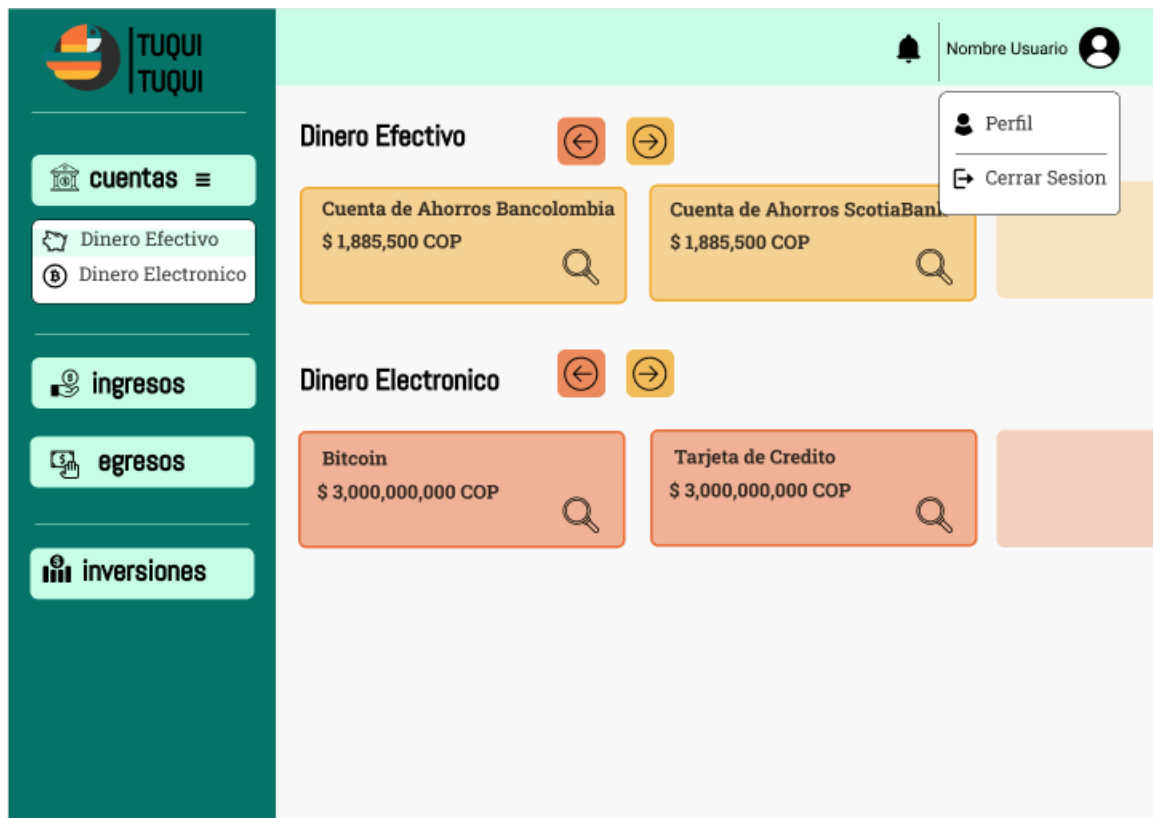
TUQUI
TUQUI

cuentas

Dinero Efectivo
Dinero Electronico

ingresos

egresos

inversiones

Nombre Usuario

Perfil

Cerrar Sesion

Dinero Efectivo

Cuenta de Ahorros Bancolombia
$ 1,885,500 COP

Cuenta de Ahorros ScotiaBank
$ 1,885,500 COP

Dinero Electronico

Bitcoin
$ 3,000,000,000 COP

Tarjeta de Credito
$ 3,000,000,000 COP